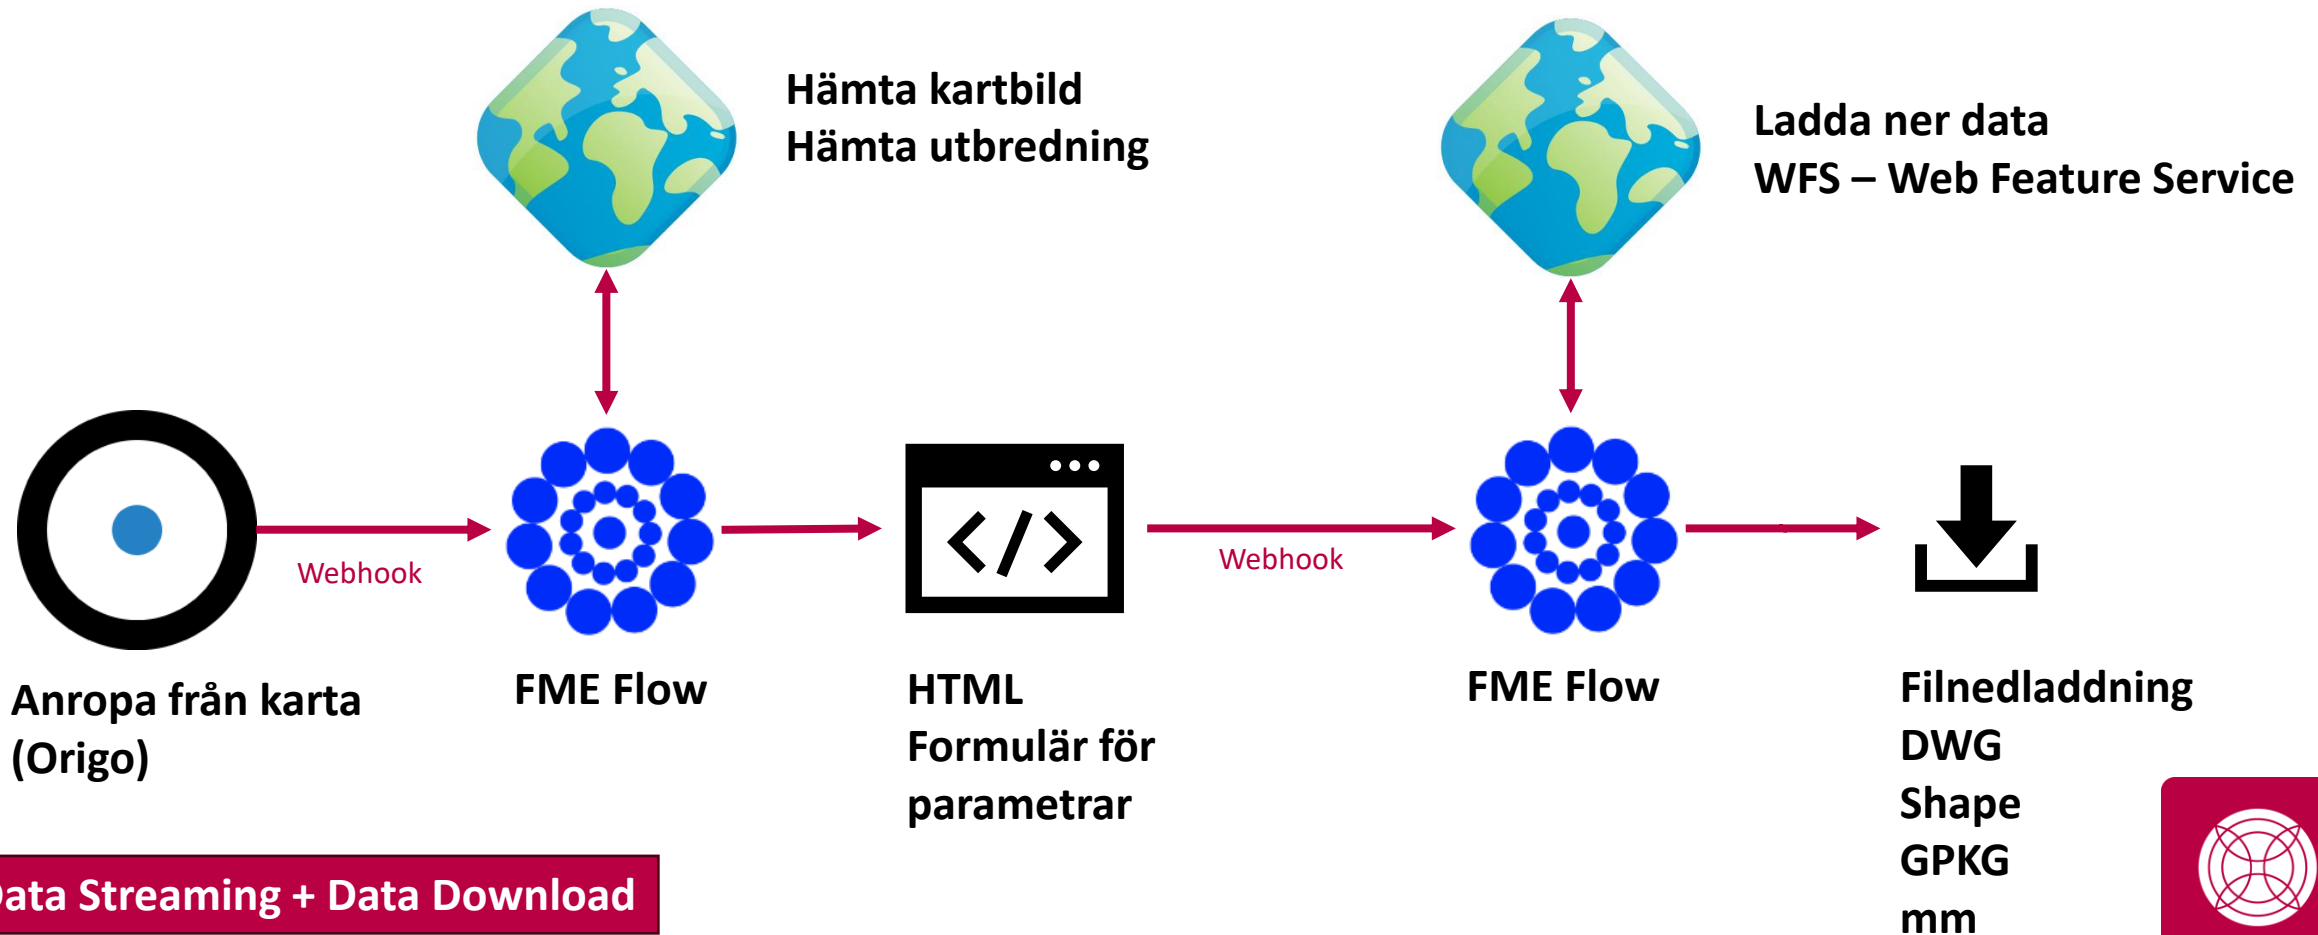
Hämta kartbild
Hämta utbredning

Ladda ner data
WFS – Web Feature Service

Webhook

Webhook

Anropa från karta (Origo)

FME Flow

HTML
Formulär för parametrar

FME Flow

Filnedladdning
DWG
Shape
GPKG
mm

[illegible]ata Streaming + Data Download